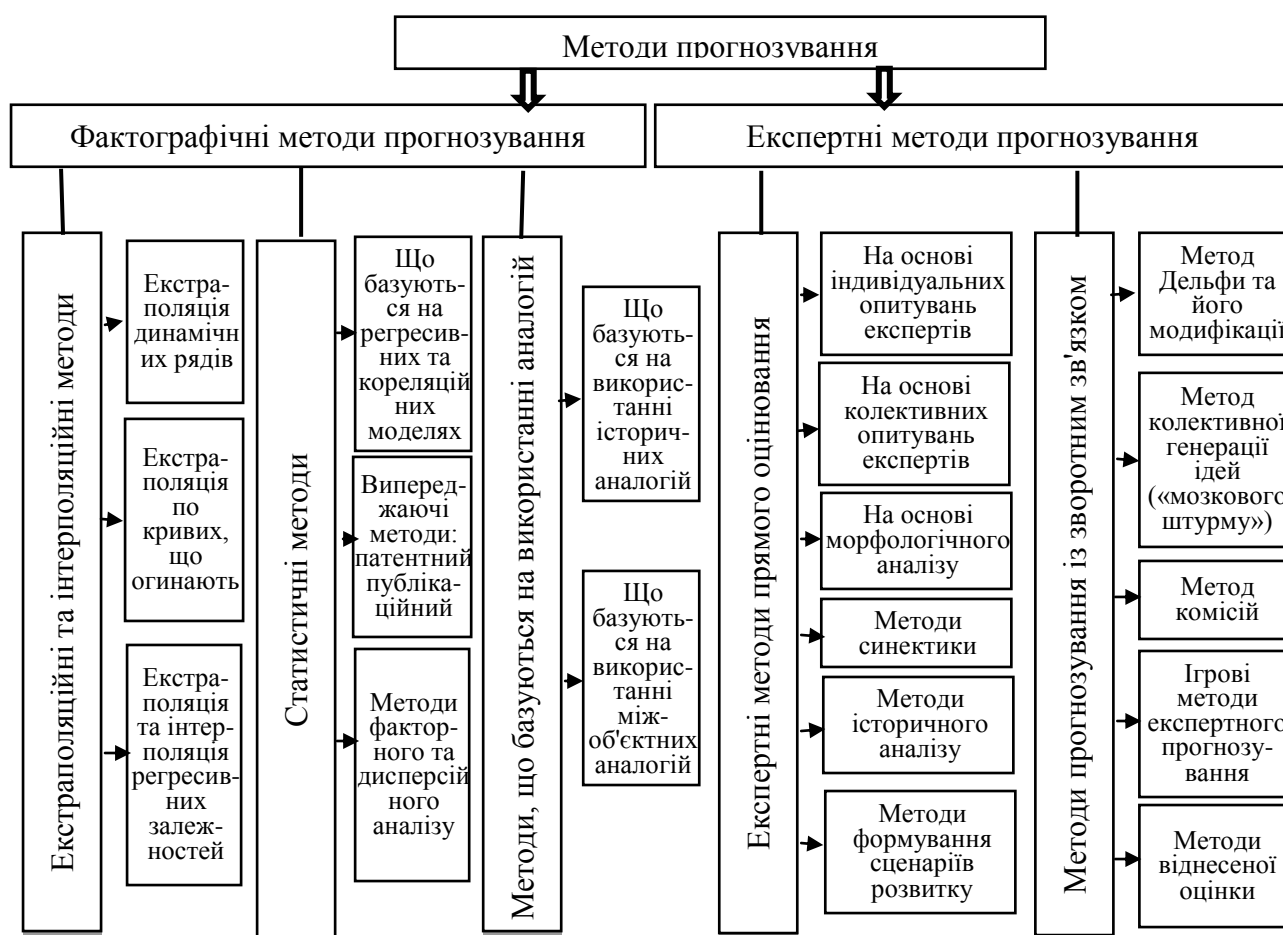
Методи прогнозування

Фактографічні методи прогнозування

Екстраполяційні та інтерполяційні методи

Екстраполяція динамічних рядів

Екстраполяція по кривих, що огинають

Екстраполяція та інтерполяція регресивних залежностей

Статистичні методи

Що базуються на регресивних та кореляційних моделях

Випереджаючі методи: патентний публікаційний

Методи факторного та дисперсійного аналізу

Методи, що базуються на використанні аналогій

Що базуються на використанні історичних аналогій

Що базуються на використанні міжоб'єктних аналогій

Експертні методи прогнозування

Експертні методи прямого оцінювання

На основі індивідуальних опитувань експертів

На основі колективних опитувань експертів

На основі морфологічного аналізу

Методи синектики

Методи історичного аналізу

Методи формування сценаріїв розвитку

Методи прогнозування із зворотним зв'язком

Метод Дельфи та його модифікаці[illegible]

Метод колективно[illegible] генерації ідей («мозкового штурму»)

Метод комісій

Ігрові методи експертного прогнозування

Методи віднесеної оцінки